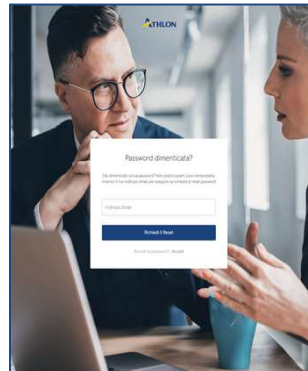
ATHLON

Password dimenticata?

Hai dimenticato la tua password? Non preoccuparti, puoi reimpostarla inserendo il tuo indirizzo email per ricevere la richiesta di reset password

Indirizzo Email

Richiedi il Reset

Ricordi la password? Accedi